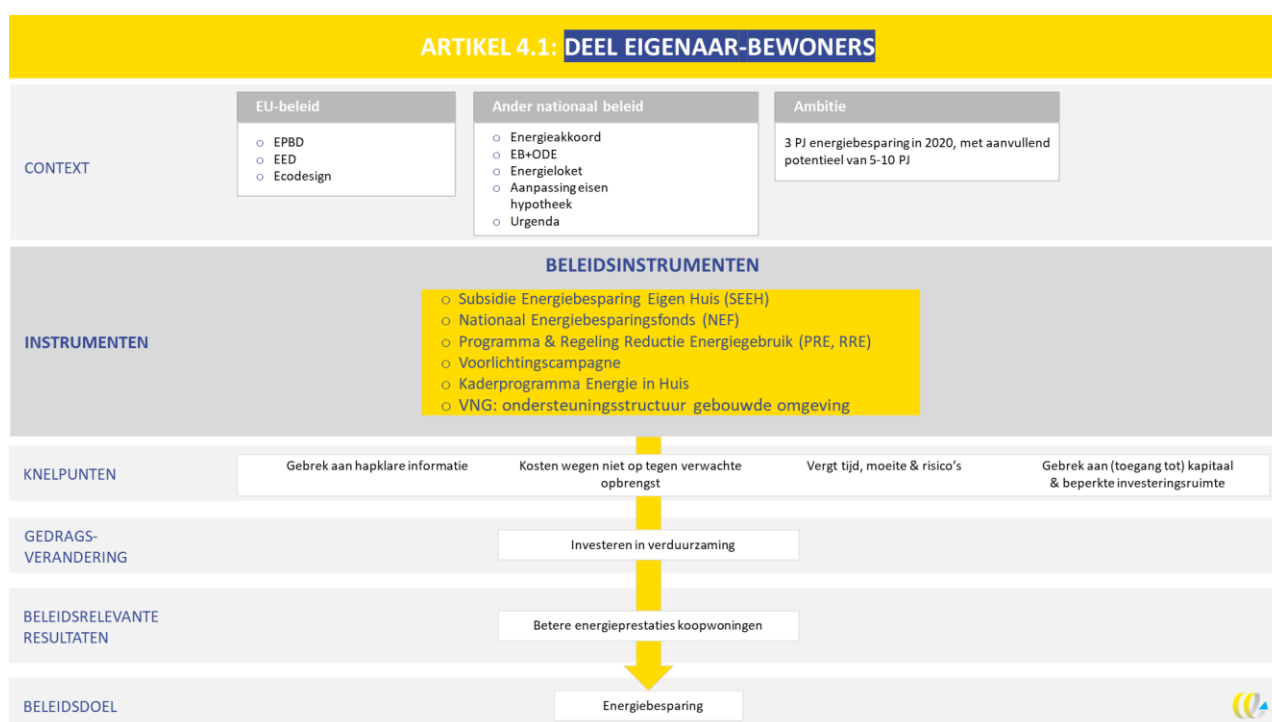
ARTIKEL 4.1: DEEL EIGENAAR-BEWONERS

CONTEXT

EU-beleid
- EPBD
- EED
- Ecodesign

Ander nationaal beleid
- Energieakkoord
- EB+ODE
- Energieloket
- Aanpassing eisen hypotheek
- Urgenda

Ambitie
3 PJ energiebesparing in 2020, met aanvullend potentieel van 5-10 PJ

INSTRUMENTEN

BELEIDSINSTRUMENTEN
- Subsidie Energiebesparing Eigen Huis (SEEH)
- Nationaal Energiebesparingsfonds (NEF)
- Programma & Regeling Reductie Energiegebruik (PRE, RRE)
- Voorlichtingscampagne
- Kaderprogramma Energie in Huis
- VNG: ondersteuningsstructuur gebouwde omgeving

KNELPUNTEN

Gebrek aan hapklare informatie

Kosten wegen niet op tegen verwachte opbrengst

Vergt tijd, moeite & risico's

Gebrek aan (toegang tot) kapitaal & beperkte investeringsruimte

GEDRAGS-VERANDERING

Investeren in verduurzaming

BELEIDSRELEVANTE RESULTATEN

Betere energieprestaties koopwoningen

BELEIDSDOEL

Energiebesparing